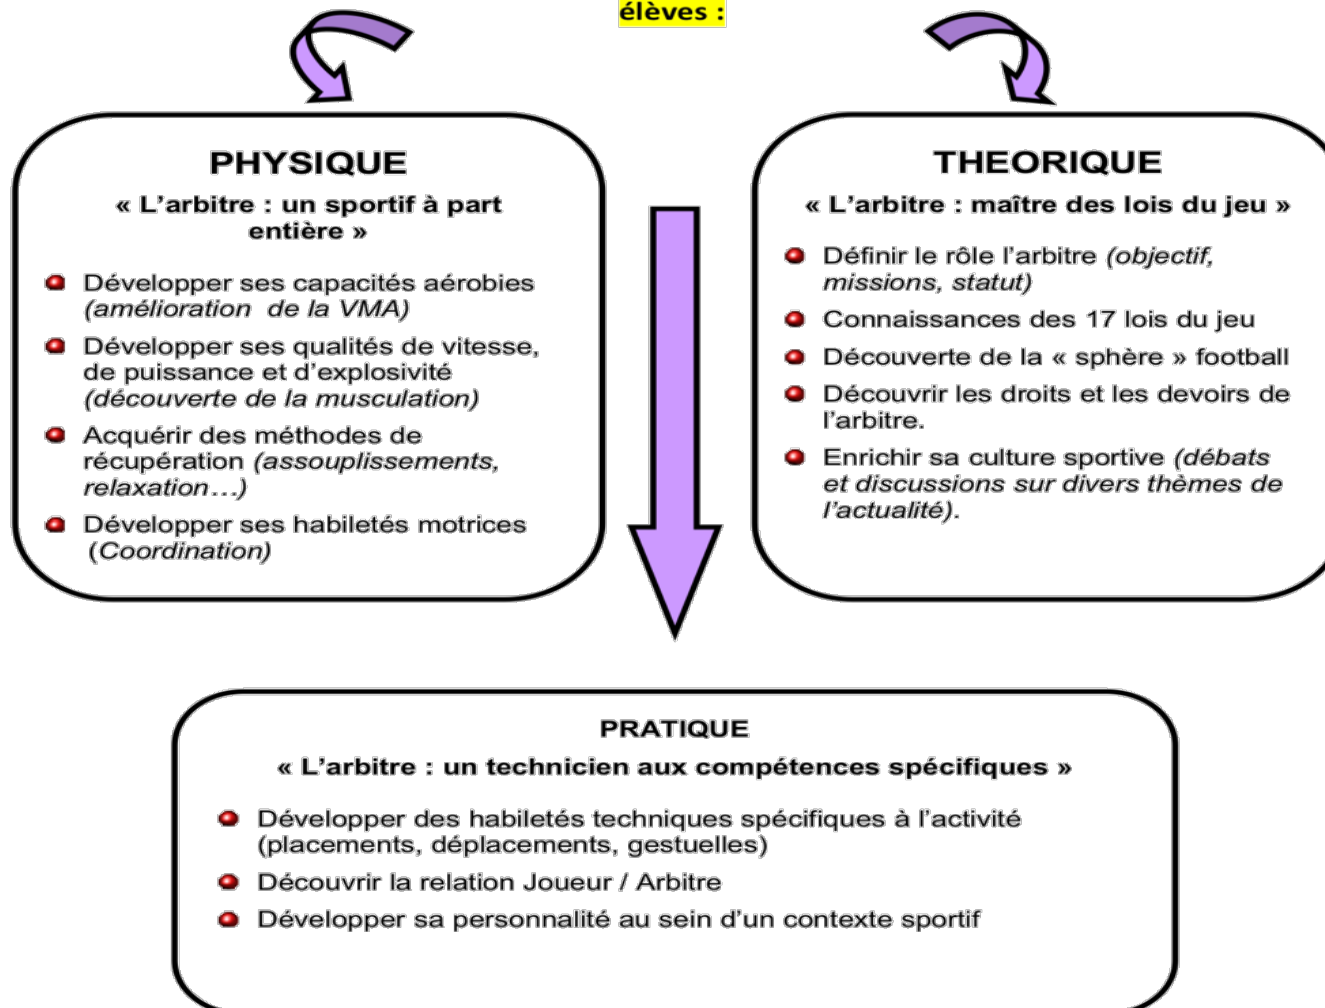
élèves :

PHYSIQUE

« L'arbitre : un sportif à part entière »

Développer ses capacités aérobies *(amélioration de la VMA)*

Développer ses qualités de vitesse, de puissance et d'explosivité *(découverte de la musculation)*

Acquérir des méthodes de récupération *(assouplissements, relaxation…)*

Développer ses habiletés motrices *(Coordination)*

THEORIQUE

« L'arbitre : maître des lois du jeu »

Définir le rôle l'arbitre *(objectif, missions, statut)*

Connaissances des 17 lois du jeu

Découverte de la « sphère » football

Découvrir les droits et les devoirs de l'arbitre.

Enrichir sa culture sportive *(débats et discussions sur divers thèmes de l'actualité)*.

PRATIQUE

« L'arbitre : un technicien aux compétences spécifiques »

Développer des habiletés techniques spécifiques à l'activité (placements, déplacements, gestuelles)

Découvrir la relation Joueur / Arbitre

Développer sa personnalité au sein d'un contexte sportif